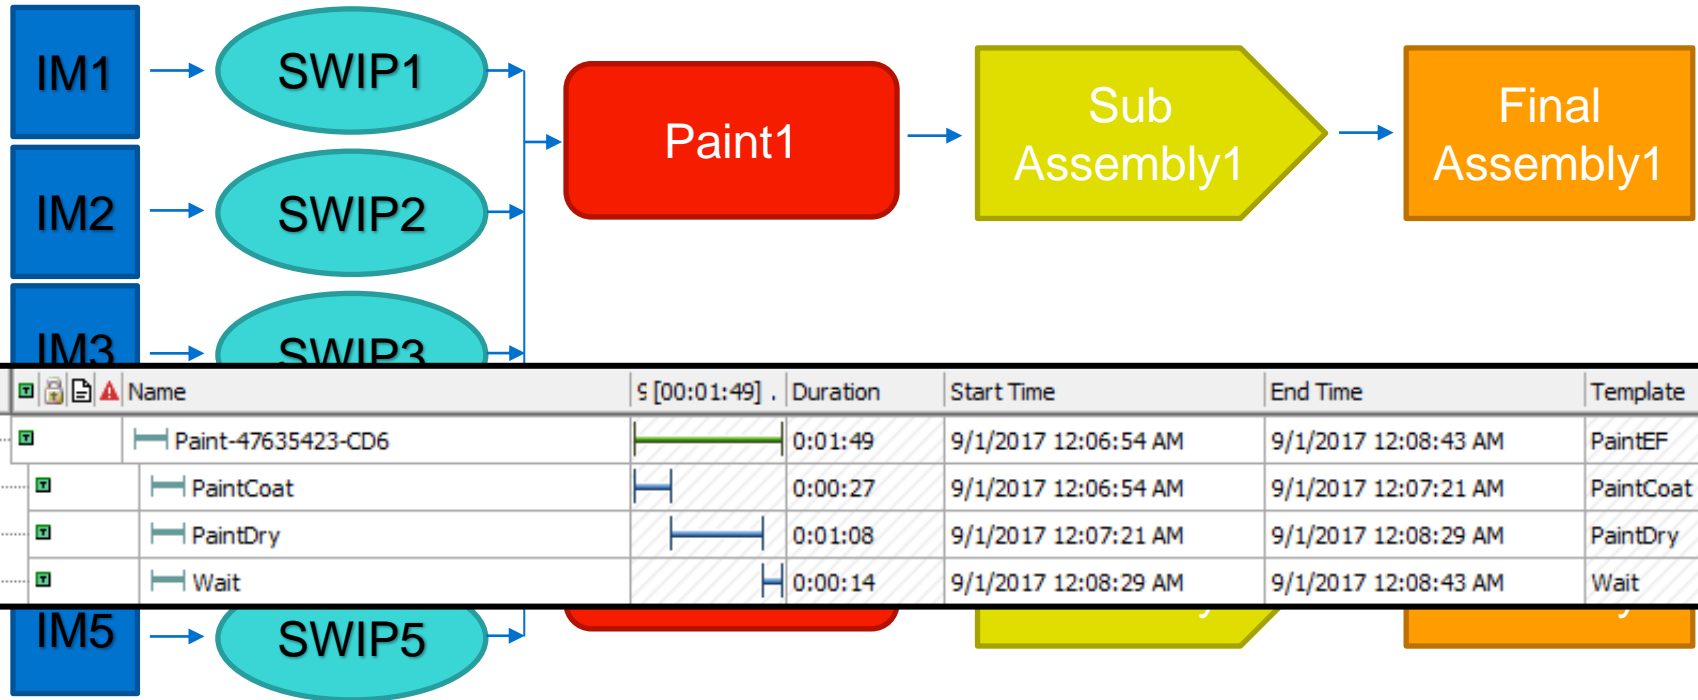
IM1

SWIP1

IM2

SWIP2

IM3

SWIP3

Paint1

Sub Assembly1

Final Assembly1

| Name | ς [00:01:49] . | Duration | Start Time | End Time | Template |
|---|---|---|---|---|---|
| Paint-47635423-CD6 | | 0:01:49 | 9/1/2017 12:06:54 AM | 9/1/2017 12:08:43 AM | PaintEF |
| PaintCoat | | 0:00:27 | 9/1/2017 12:06:54 AM | 9/1/2017 12:07:21 AM | PaintCoat |
| PaintDry | | 0:01:08 | 9/1/2017 12:07:21 AM | 9/1/2017 12:08:29 AM | PaintDry |
| Wait | | 0:00:14 | 9/1/2017 12:08:29 AM | 9/1/2017 12:08:43 AM | Wait |

IM5

SWIP5